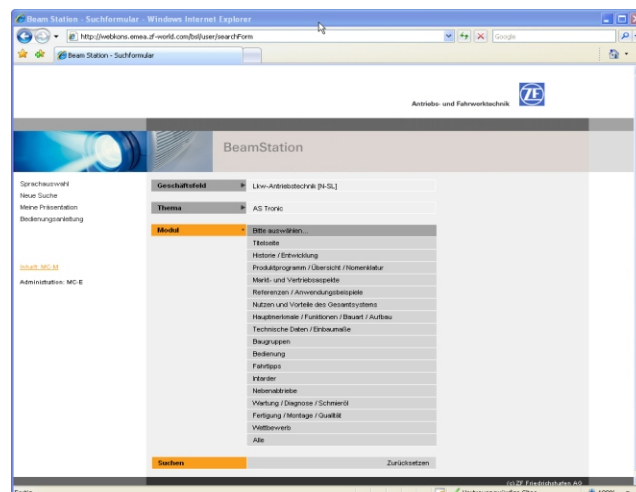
Beam Station - Suchformular - Windows Internet Explorer

http://weblons.emea.zf-world.com/bsl/user/searchForm

Google

Beam Station - Suchformular

Antriebs- und Fahrwerktechnik

ZF

BeamStation

Sprachauswahl
Neue Suche
Meine Präsentation
Bedienungsanleitung

Inhalt: MC-M

Administration: MC-E

Geschäftsfeld | Lkw-Antriebstechnik [N-SL]

Thema | AS Tronic

Modul | Bitte auswählen...

Titelseite
Historie / Entwicklung
Produktprogramm / Übersicht / Nomenklatur
Markt- und Vertriebsaspekte
Referenzen / Anwendungsbeispiele
Nutzen und Vorteile des Gesamtsystems
Hauptmerkmale / Funktionen / Bauart / Aufbau
Technische Daten / Einbaumaße
Baugruppen
Bedienung
Fahrtipps
Intarder
Nebenabtriebe
Wartung / Diagnose / Schmieröl
Fertigung / Montage / Qualität
Wettbewerb
Alle

Suchen

Zurücksetzen

(c) ZF Friedrichshafen AG

Fertig